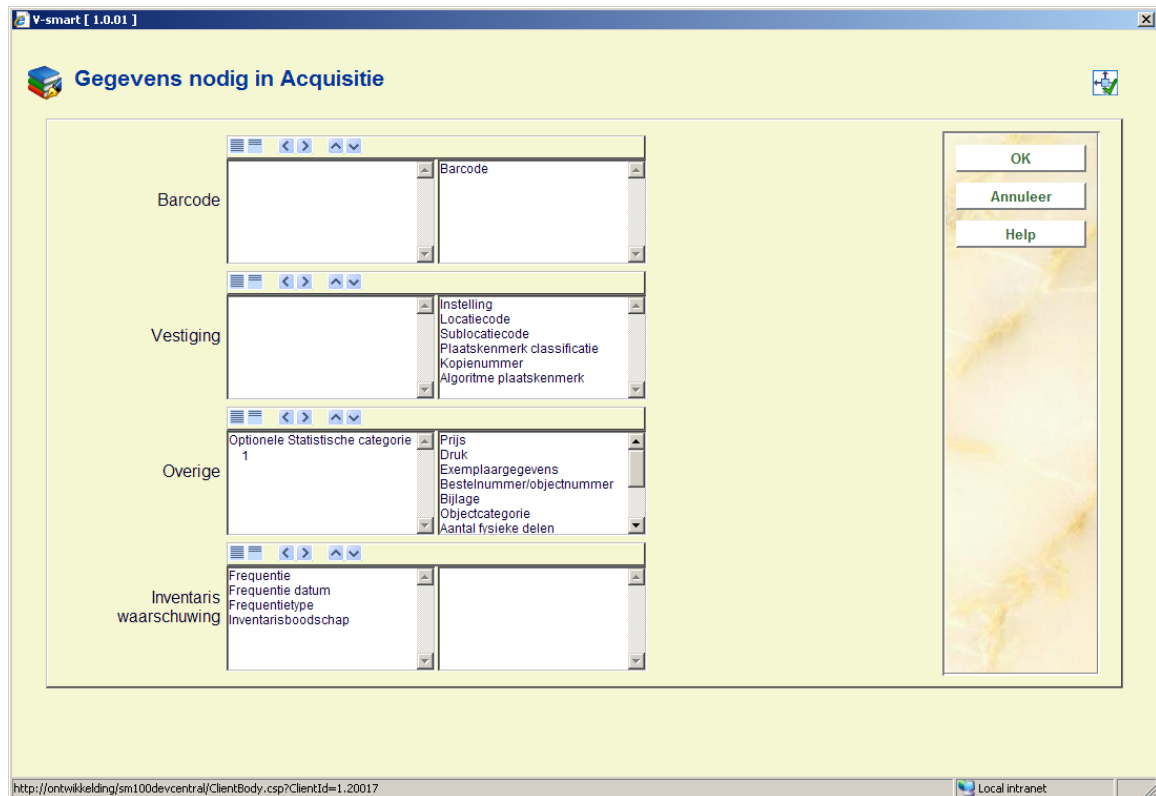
V-smart [ 1.0.01 ]

Gegevens nodig in Acquisitie

Barcode

Barcode

Vestiging

Instelling
Locatiecode
Sublocatiecode
Plaatskenmerk classificatie
Kopienummer
Algoritme plaatskenmerk

Overige

Optionele Statistische categorie 1

Prijs
Druk
Exemplaargegevens
Bestelnummer/objectnummer
Bijlage
Objectcategorie
Aantal fysieke delen

Inventaris waarschuwing

Frequentie
Frequentie datum
Frequentietype
Inventarisboodschap

OK
Annuleer
Help

http://ontwikkelding/sm100devcentral/ClientBody.csp?ClientId=1.20017
Local intranet